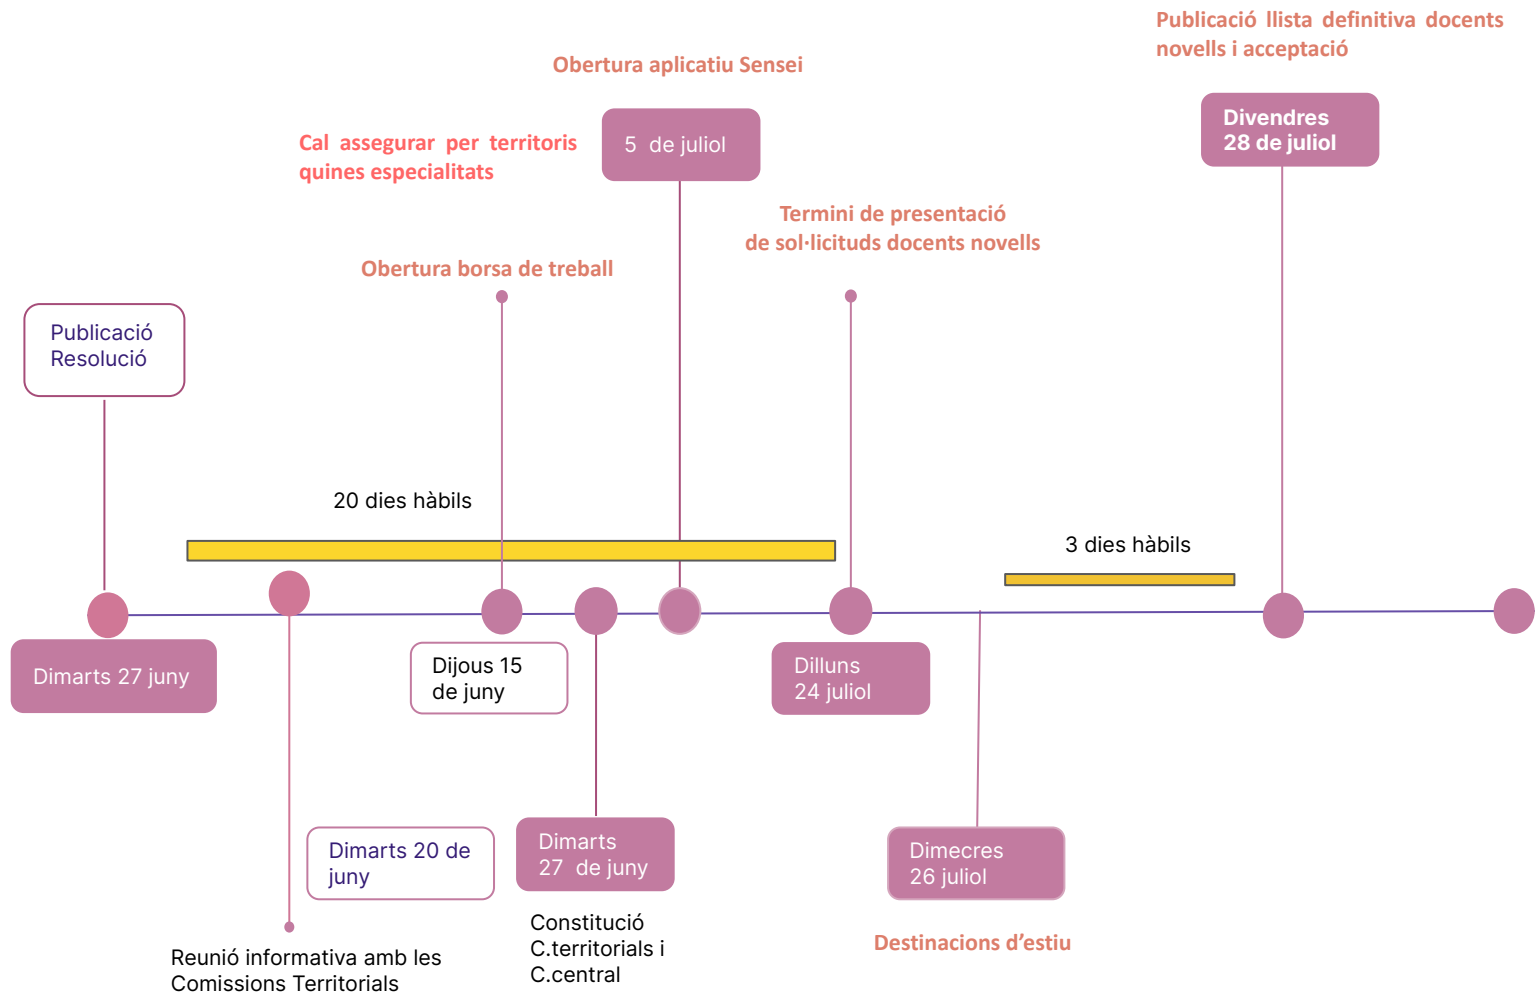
Publicació llista definitiva docents novells i acceptació

Obertura aplicatiu Sensei

Divendres 28 de juliol

Cal assegurar per territoris quines especialitats

5 de juliol

Termini de presentació de sol·licituds docents novells

Obertura borsa de treball

Publicació Resolució

20 dies hàbils

3 dies hàbils

Dimarts 27 juny

Dijous 15 de juny

Dilluns 24 juliol

Dimarts 20 de juny

Dimarts 27 de juny

Dimecres 26 juliol

Constitució C.territorials i C.central

Destinacions d'estiu

Reunió informativa amb les Comissions Territorials